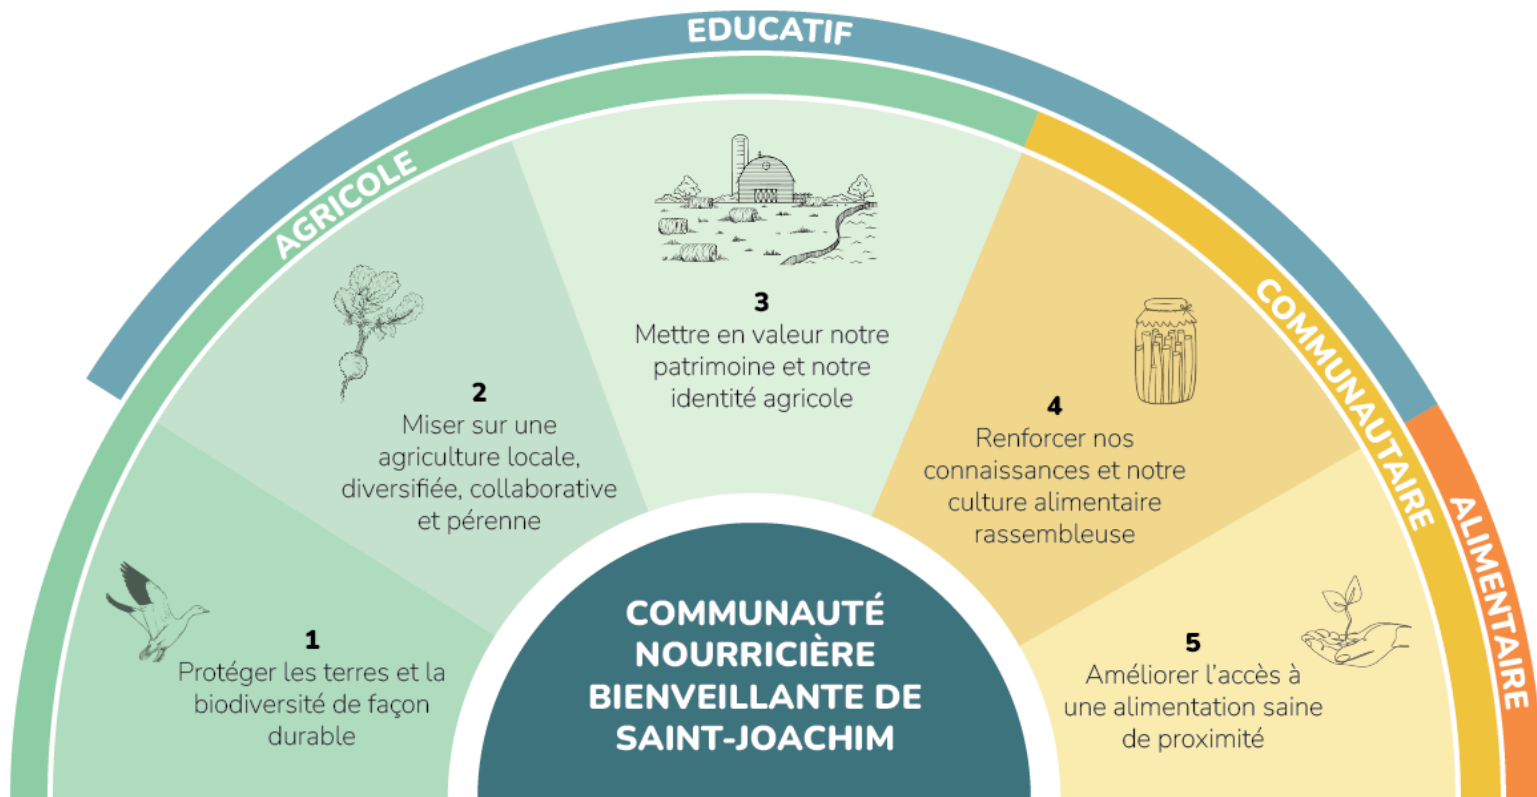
EDUCATIF

AGRICOLE

COMMUNAUTAIRE

ALIMENTAIRE

1
Protéger les terres et la biodiversité de façon durable

2
Miser sur une agriculture locale, diversifiée, collaborative et pérenne

3
Mettre en valeur notre patrimoine et notre identité agricole

4
Renforcer nos connaissances et notre culture alimentaire rassembleuse

5
Améliorer l'accès à une alimentation saine de proximité

COMMUNAUTÉ NOURRICIÈRE BIENVEILLANTE DE SAINT-JOACHIM